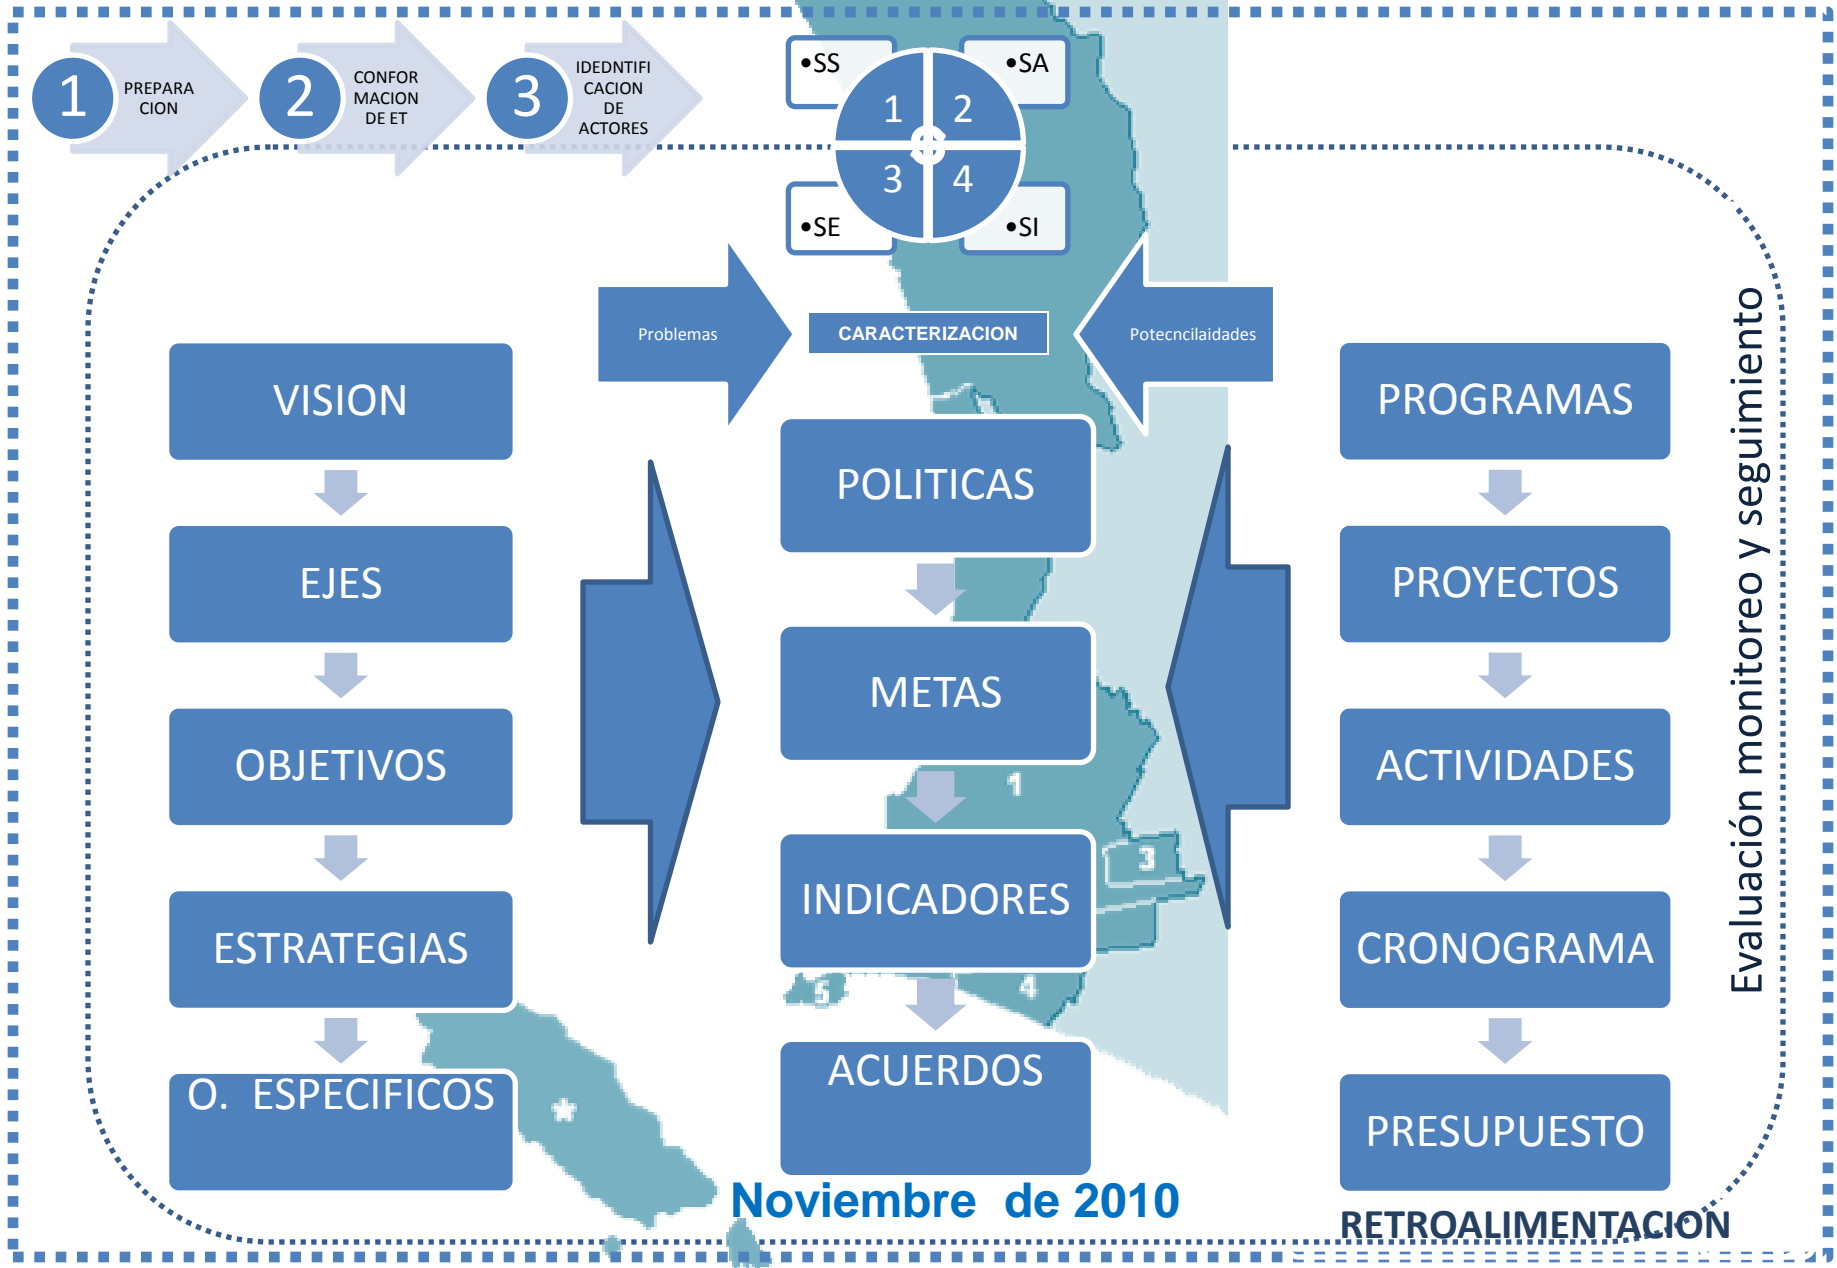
1 PREPARACION

2 CONFORMACION DE ET

3 IDEDNTIFICACION DE ACTORES

•SS
•SA
1
2
3
4
•SE
•SI

Problemas

CARACTERIZACION

Potecncilaidades

VISION

EJES

OBJETIVOS

ESTRATEGIAS

O. ESPECIFICOS

POLITICAS

METAS

INDICADORES

ACUERDOS

PROGRAMAS

PROYECTOS

ACTIVIDADES

CRONOGRAMA

PRESUPUESTO

Evaluación monitoreo y seguimiento

1
3
4
5

Noviembre de 2010

RETROALIMENTACION